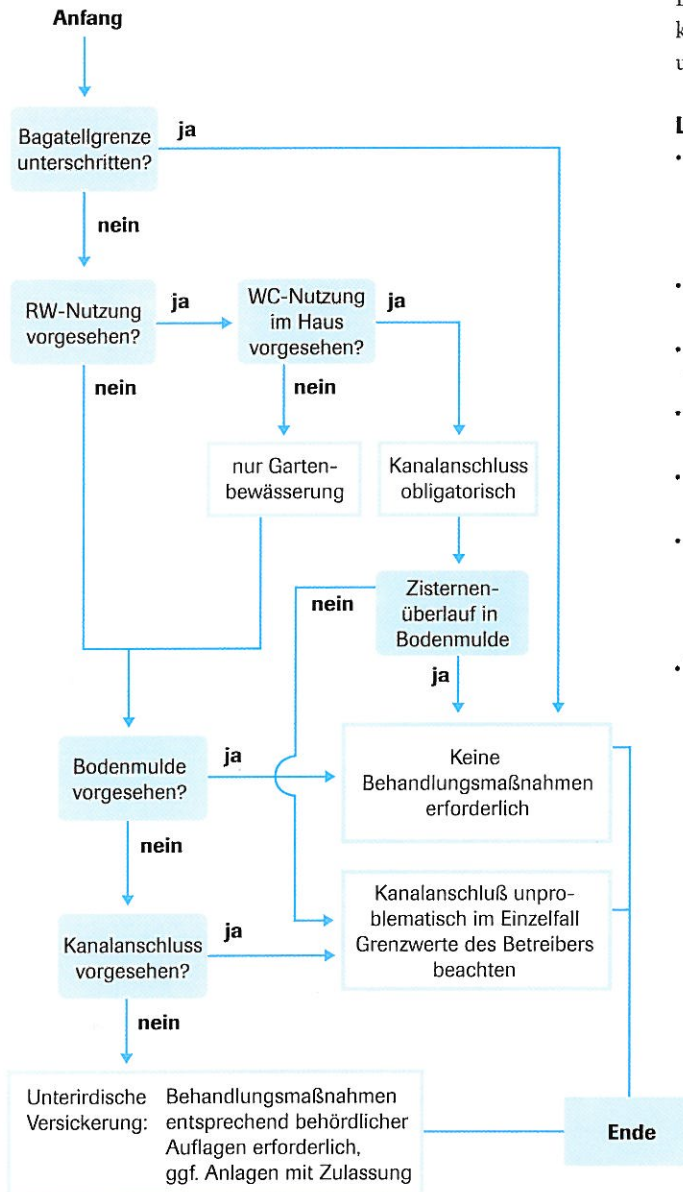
Anfang

Bagatellgrenze unterschritten?

ja

nein

RW-Nutzung vorgesehen?

ja

WC-Nutzung im Haus vorgesehen?

ja

nein

nein

nur Gartenbewässerung

Kanalanschluss obligatorisch

nein

Zisternenüberlauf in Bodenmulde

ja

Bodenmulde vorgesehen?

ja

Keine Behandlungsmaßnahmen erforderlich

nein

Kanalanschluß unproblematisch im Einzelfall Grenzwerte des Betreibers beachten

Kanalanschluss vorgesehen?

ja

nein

Unterirdische Versickerung: Behandlungsmaßnahmen entsprechend behördlicher Auflagen erforderlich, ggf. Anlagen mit Zulassung

Ende